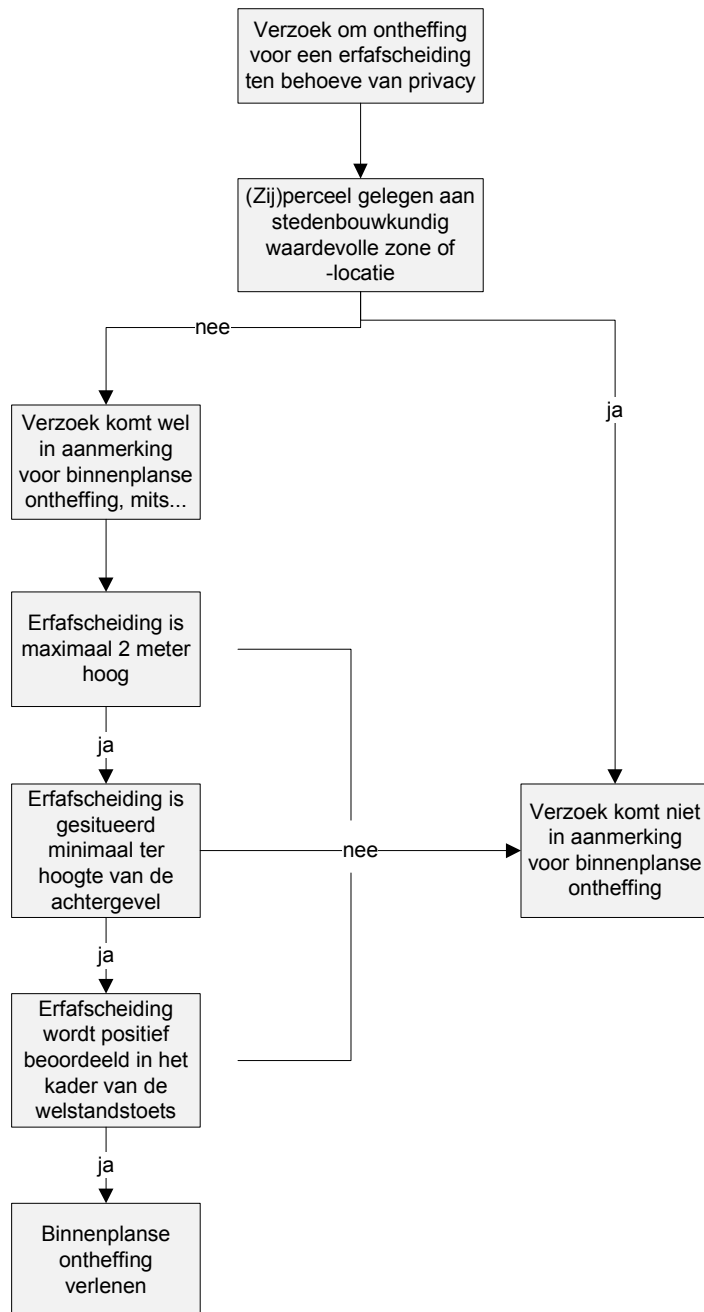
Verzoek om ontheffing voor een erfafscheiding ten behoeve van privacy

(Zij)perceel gelegen aan stedenbouwkundig waardevolle zone of -locatie

nee

ja

Verzoek komt wel in aanmerking voor binnenplanse ontheffing, mits...

Erfafscheiding is maximaal 2 meter hoog

ja

Erfafscheiding is gesitueerd minimaal ter hoogte van de achtergevel

nee

Verzoek komt niet in aanmerking voor binnenplanse ontheffing

ja

Erfafscheiding wordt positief beoordeeld in het kader van de welstandstoets

ja

Binnenplanse ontheffing verlenen